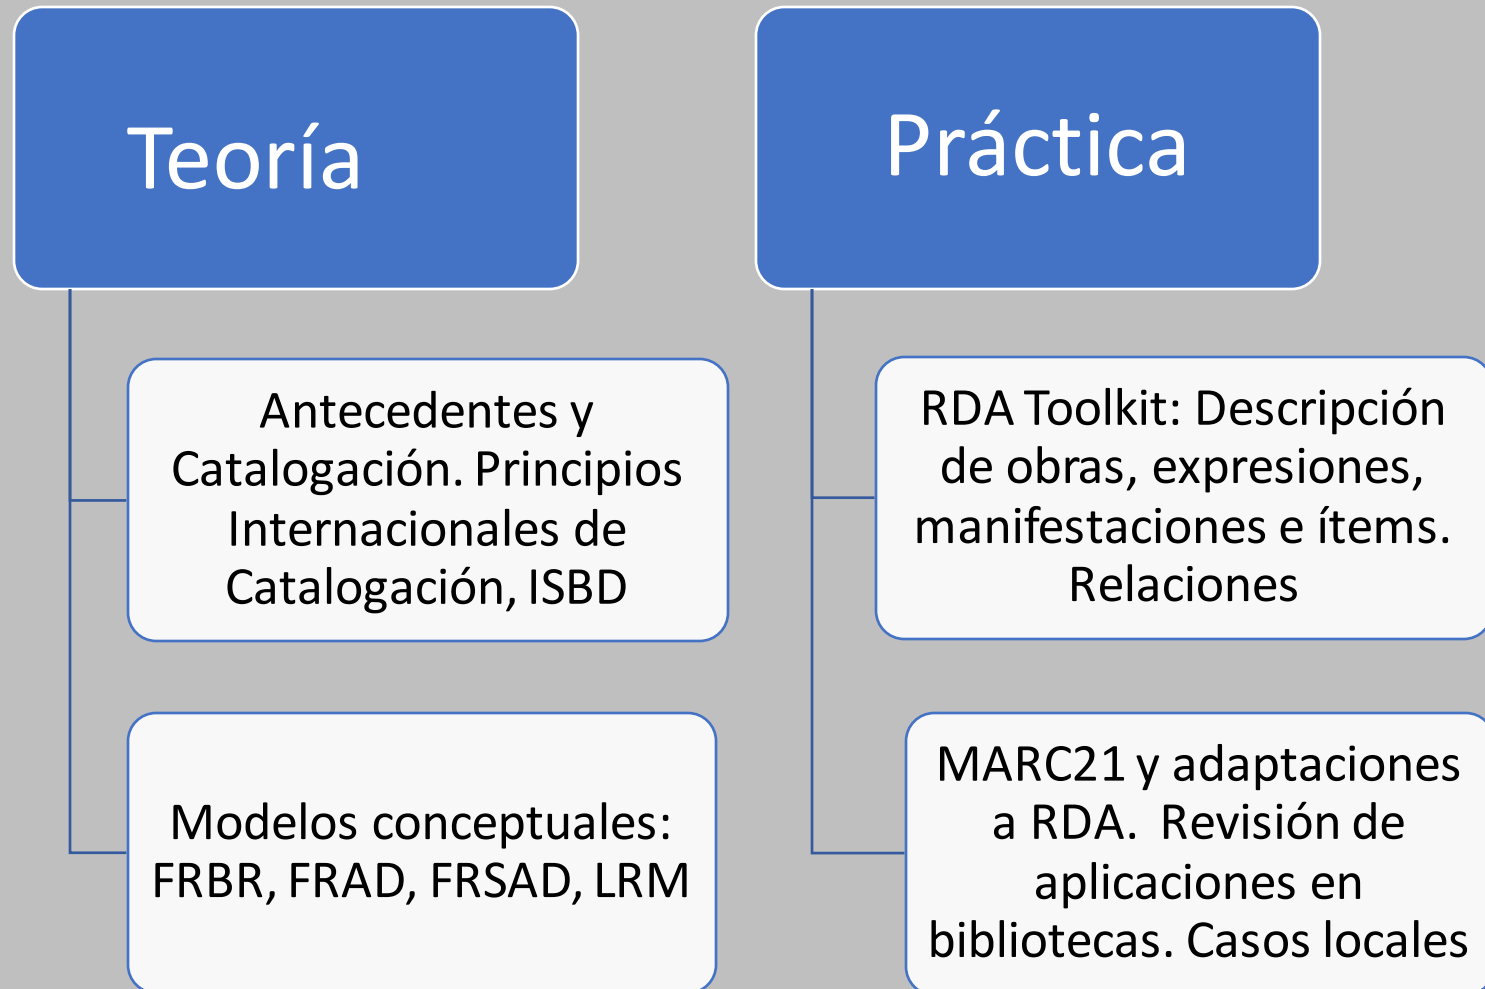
Teoría

Antecedentes y Catalogación. Principios Internacionales de Catalogación, ISBD

Modelos conceptuales: FRBR, FRAD, FRSAD, LRM

Práctica

RDA Toolkit: Descripción de obras, expresiones, manifestaciones e ítems. Relaciones

MARC21 y adaptaciones a RDA. Revisión de aplicaciones en bibliotecas. Casos locales